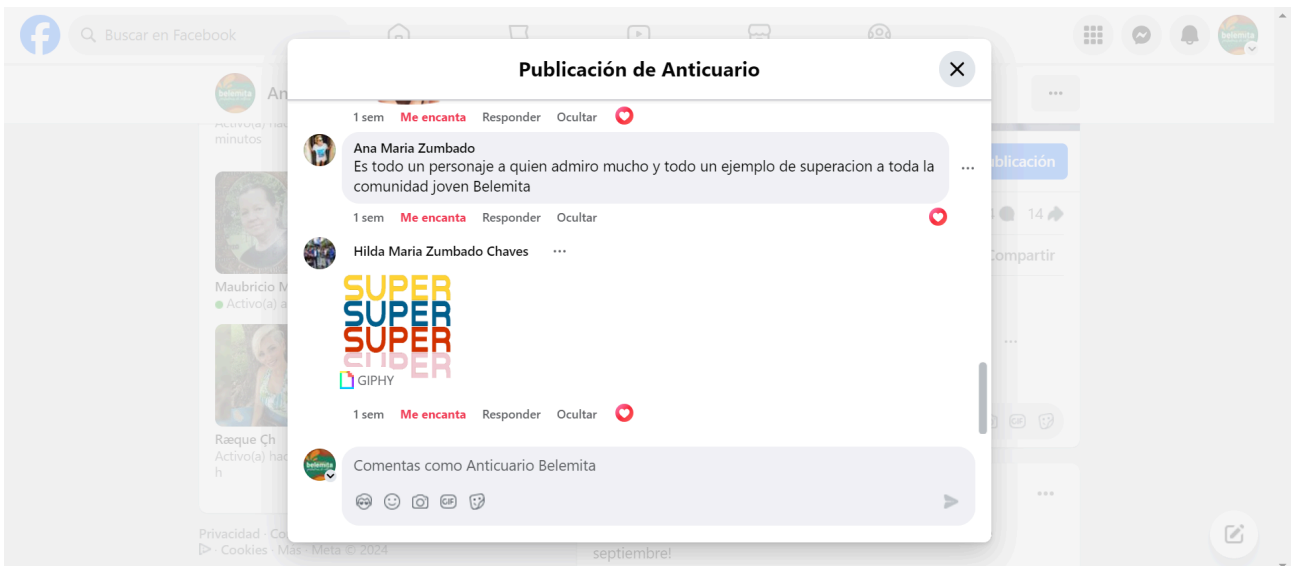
Buscar en Facebook

Publicación de Anticuario

1 sem Me encanta Responder Ocultar

Ana Maria Zumbado
Es todo un personaje a quien admiro mucho y todo un ejemplo de superacion a toda la comunidad joven Belemita

1 sem Me encanta Responder Ocultar

Hilda Maria Zumbado Chaves ···

SUPER
SUPER
SUPER
SUPER

GIPHY

1 sem Me encanta Responder Ocultar

Comentas como Anticuario Belemita

belemita
An
Activo(a) hace
minutos
Maubricio M
Activo(a) a
Ræque Ch
Activo(a) hac
h
Privacidad · Co
· Cookies · Más · Meta © 2024
blicación
14
Compartir
septiembre!